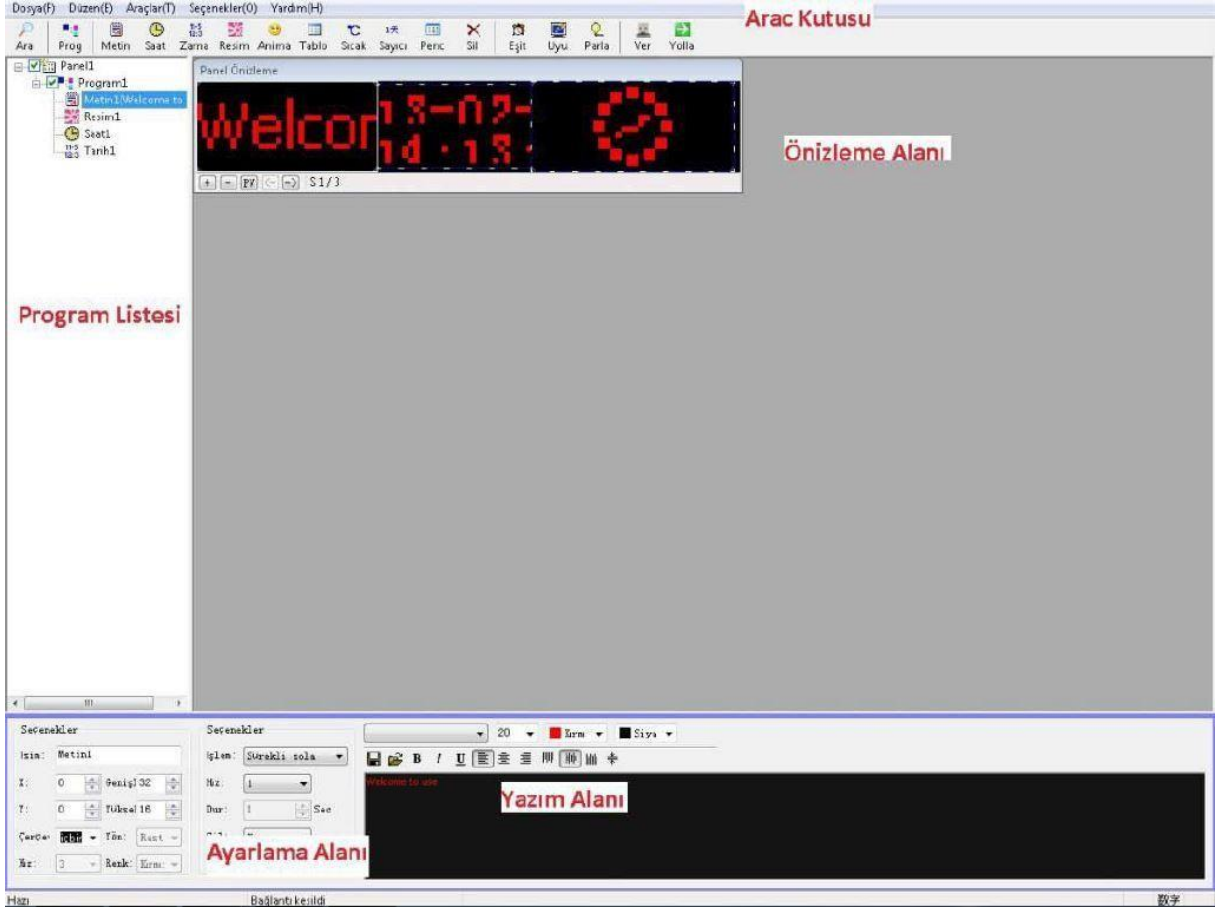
Dosya(F) Düzen(E) Araçlar(T) Seçenekler(O) Yardım(H)

Arac Kutusu

Ara Prog Metin Saat Zama Resim Anima Tablo Sıcak Sayıcı Penc Sil Eşit Uyu Parla Ver Yolla

Panel1
Program1
Metin1(Welcome to
Resim1
Saat1
Tarih1

Program Listesi

Panel Önizleme

Welcor

S1/3

Önizleme Alanı

Seçenekler
Isim: Metin1
X: 0 Genişl 32
Y: 0 Yüksel 16
Çerçe: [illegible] Yön: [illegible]
Hız: 3 Renk: Kırm

Seçenekler
İşlem: Sürekli sola
Hız: 1
Dur: 1 Sec

Ayarlama Alanı

20 Kırm Siya

Welcome to use

Yazım Alanı

Hazır Bağlantı kesildi 数字